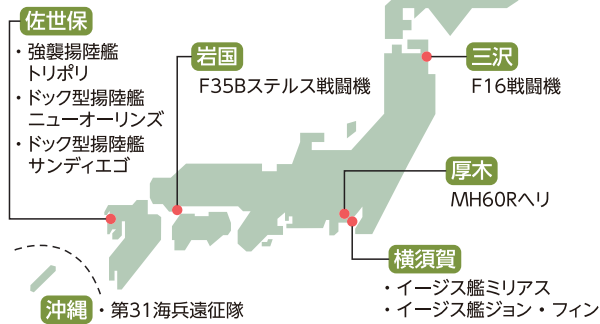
佐世保

・強襲揚陸艦
トリポリ
・ドック型揚陸艦
ニューオーリンズ
・ドック型揚陸艦
サンディエゴ

岩国

F35Bステルス戦闘機

三沢

F16戦闘機

厚木

MH60Rヘリ

横須賀

・イージス艦ミリアス
・イージス艦ジョン・フィン

沖縄

・第31海兵遠征隊